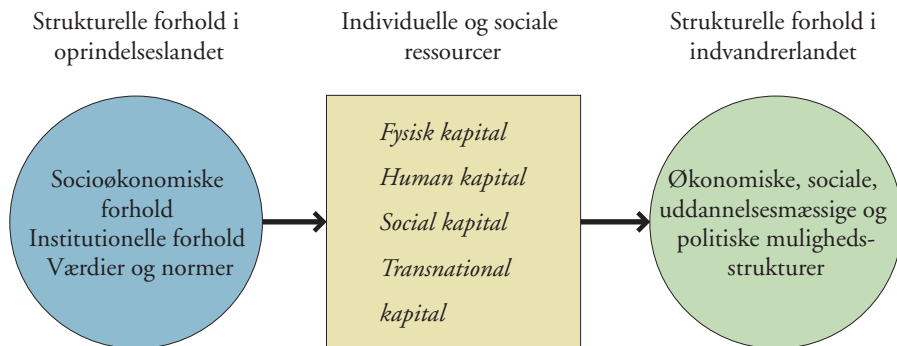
Strukturelle forhold i oprindelseslandet

Individuelle og sociale ressourcer

Strukturelle forhold i indvandrerlandet

Socioøkonomiske forhold
Institutionelle forhold
Værdier og normer

Fysisk kapital
Human kapital
Social kapital
Transnational kapital

Økonomiske, sociale, uddannelsesmæssige og politiske mulighedsstrukturer